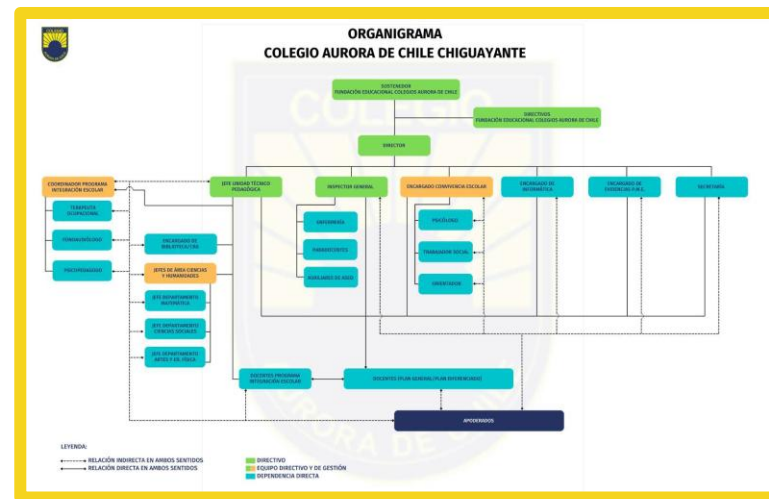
ORGANIGRAMA
COLEGIO AURORA DE CHILE CHIGUAYANTE

SOSTENEDOR
FUNDACIÓN EDUCACIONAL COLEGIOS AURORA DE CHILE

DIRECTIVOS
FUNDACIÓN EDUCACIONAL COLEGIOS AURORA DE CHILE

DIRECTOR

COORDINADOR PROGRAMA INTEGRACIÓN ESCOLAR

JEFE UNIDAD TÉCNICO PEDAGÓGICA

INSPECTOR GENERAL

ENCARGADO CONVIVENCIA ESCOLAR

ENCARGADO DE INFORMÁTICA

ENCARGADO DE EXTRAESCOLAR

SECRETARÍA

TERAPEUTA OCUPACIONAL

FONOAUDIÓLOGO

PSICOPEDAGOGO

ENCARGADO DE BIBLIOTECA/CRA

JEFES DE ÁREA CIENCIAS Y HUMANIDADES

JEFE DEPARTAMENTO MATEMÁTICA

JEFE DEPARTAMENTO CIENCIAS SOCIALES

JEFE DEPARTAMENTO ARTES Y ED. FÍSICA

ENFERMERÍA

PARADOCENTES

AUXILIARES DE ASEO

PSICÓLOGO

TRABAJADOR SOCIAL

ORIENTADOR

DOCENTES PROGRAMA INTEGRACIÓN ESCOLAR

DOCENTES (PLAN GENERAL/PLAN DIFERENCIADO)

APODERADOS

LEYENDA:
RELACIÓN INDIRECTA EN AMBOS SENTIDOS
RELACIÓN DIRECTA EN AMBOS SENTIDOS
DIRECTIVO
EQUIPO DIRECTIVO Y DE GESTIÓN
DEPENDENCIA DIRECTA